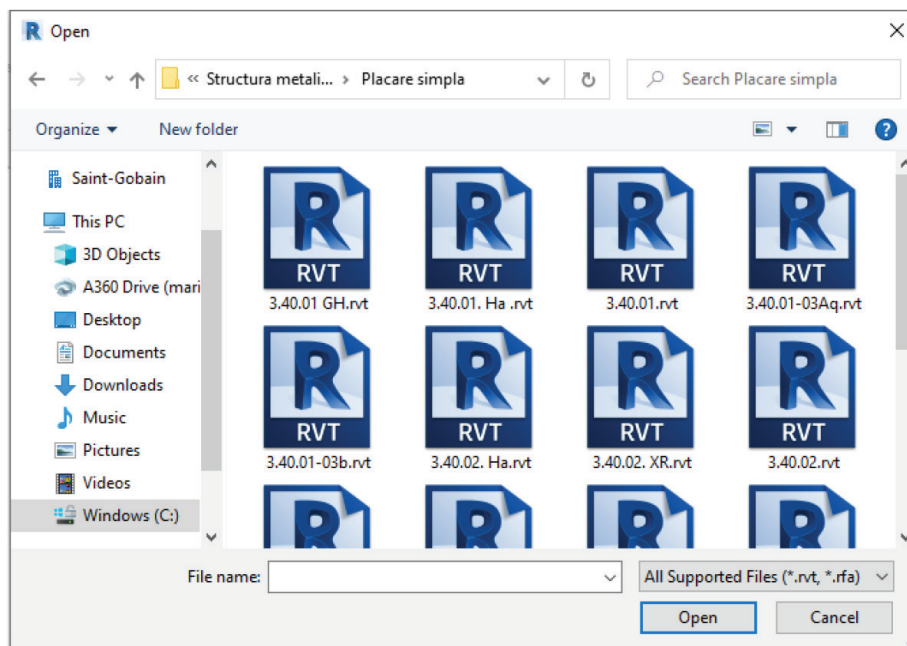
Open

« Structura metali... › Placare simpla

Search Placare simpla

Organize ▾ New folder

Saint-Gobain
This PC
3D Objects
A360 Drive (mari
Desktop
Documents
Downloads
Music
Pictures
Videos
Windows (C:)

RVT
3.40.01 GH.rvt
RVT
3.40.01. Ha .rvt
RVT
3.40.01.rvt
RVT
3.40.01-03Aq.rvt
RVT
3.40.01-03b.rvt
RVT
3.40.02. Ha.rvt
RVT
3.40.02. XR.rvt
RVT
3.40.02.rvt

File name:
All Supported Files (*.rvt, *.rfa)
Open
Cancel